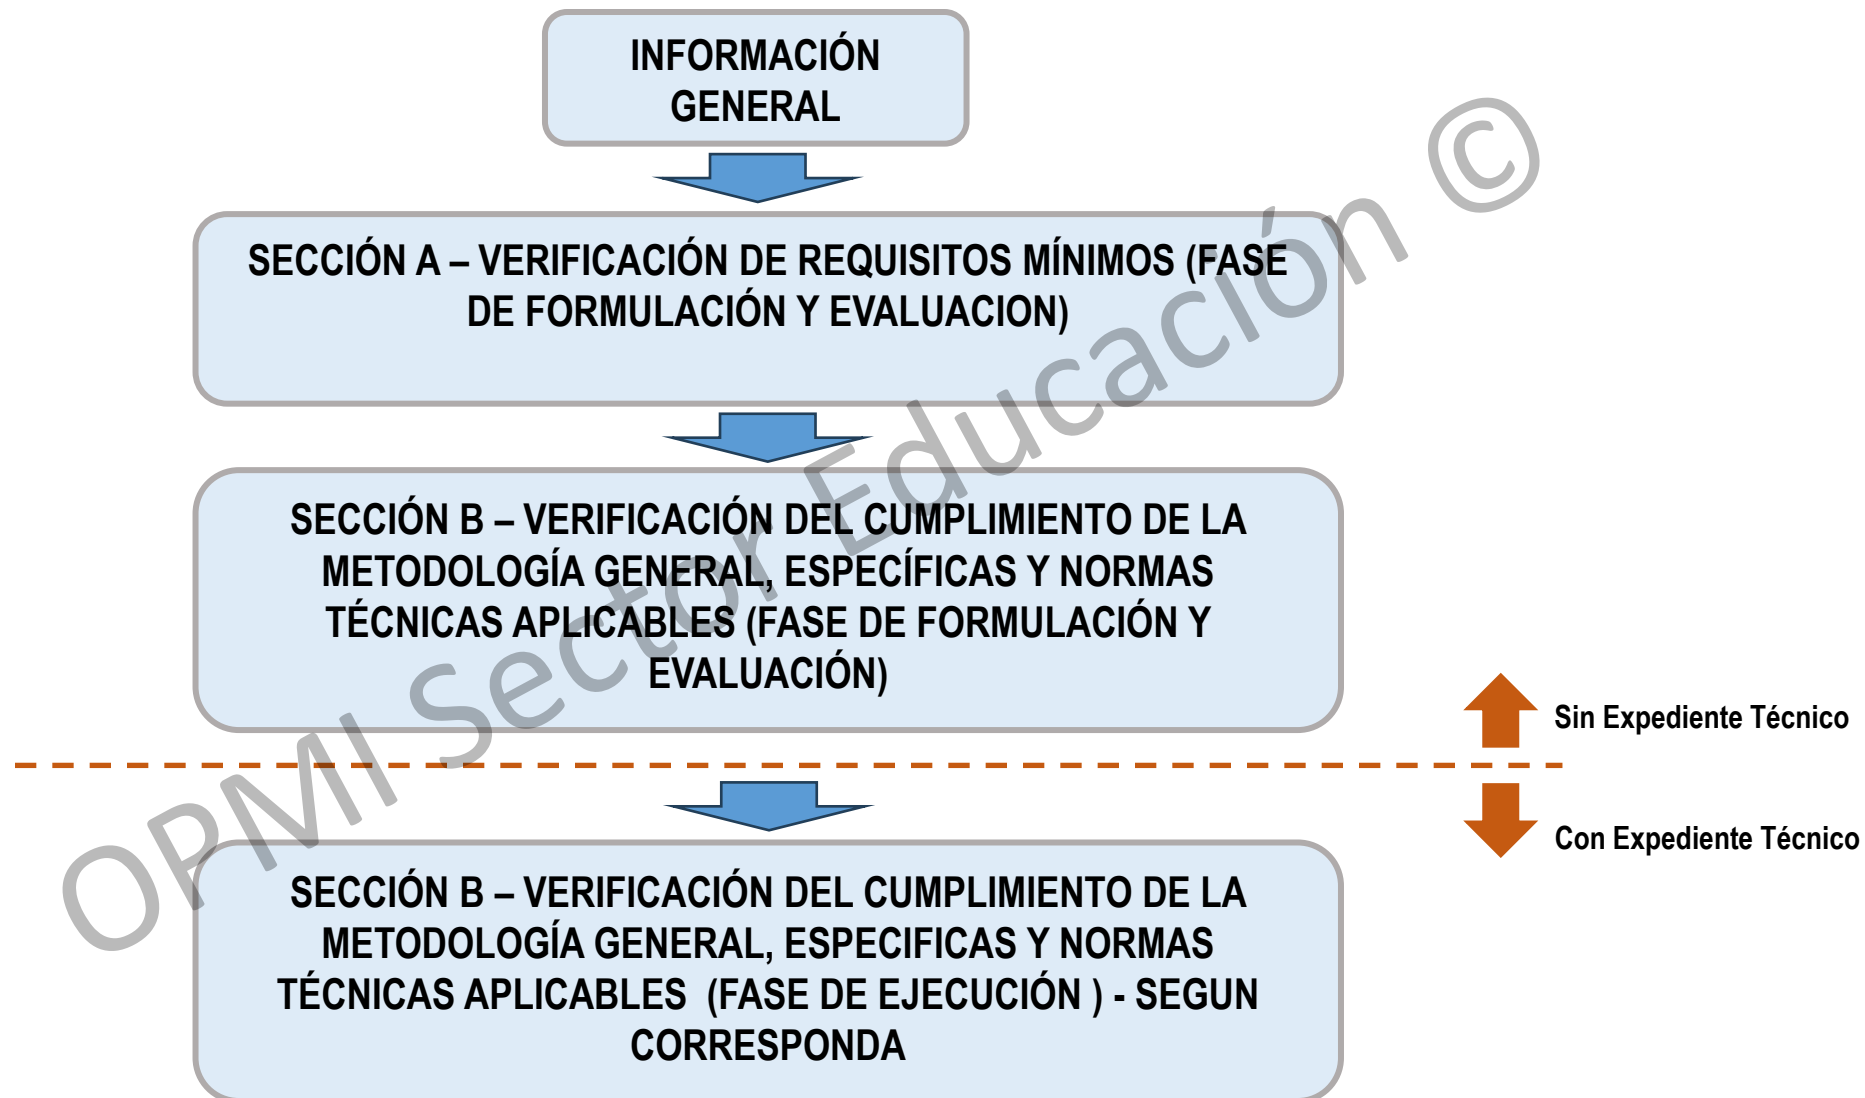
INFORMACIÓN GENERAL

SECCIÓN A – VERIFICACIÓN DE REQUISITOS MÍNIMOS (FASE DE FORMULACIÓN Y EVALUACION)

SECCIÓN B – VERIFICACIÓN DEL CUMPLIMIENTO DE LA METODOLOGÍA GENERAL, ESPECÍFICAS Y NORMAS TÉCNICAS APLICABLES (FASE DE FORMULACIÓN Y EVALUACIÓN)

Sin Expediente Técnico

Con Expediente Técnico

SECCIÓN B – VERIFICACIÓN DEL CUMPLIMIENTO DE LA METODOLOGÍA GENERAL, ESPECIFICAS Y NORMAS TÉCNICAS APLICABLES (FASE DE EJECUCIÓN ) - SEGUN CORRESPONDA

OPMI Sector Educación ©